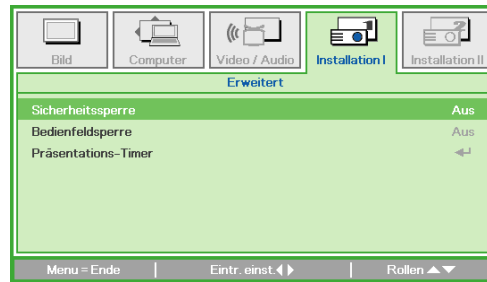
Bild | Computer | Video / Audio | Installation I | Installation II

Erweitert

| | |
|---|---|
| Sicherheitssperre | Aus |
| Bedienfeldsperre | Aus |
| Präsentations-Timer | ↵ |

Menu = Ende | Eintr. einst. ◀ ▶ | Rollen ▲▼